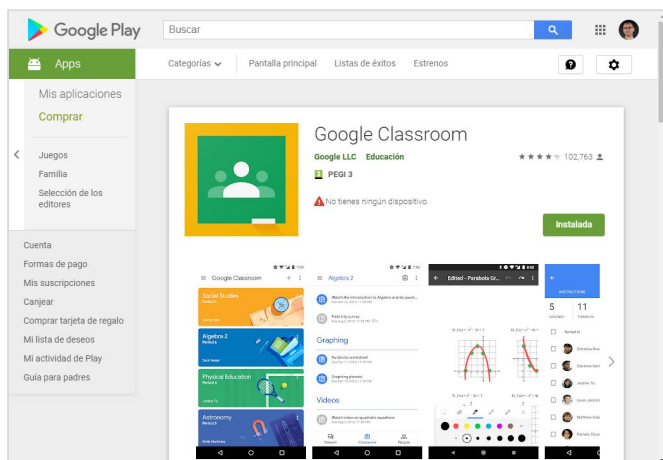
Google Play

Buscar

Apps

Categorías

Pantalla principal

Listas de éxitos

Estrenos

Mis aplicaciones

Comprar

Juegos

Familia

Selección de los editores

Cuenta

Formas de pago

Mis suscripciones

Canjear

Comprar tarjeta de regalo

Mi lista de deseos

Mi actividad de Play

Guía para padres

Google Classroom

Google LLC Educación

102,763

PEGI 3

No tienes ningún dispositivo.

Instalada

Google Classroom

Social Studies

Algebra 2

Physical Education

Astronomy

Algebra 2

Graphing

Videos

Edited - Parabola Gr...

5 11